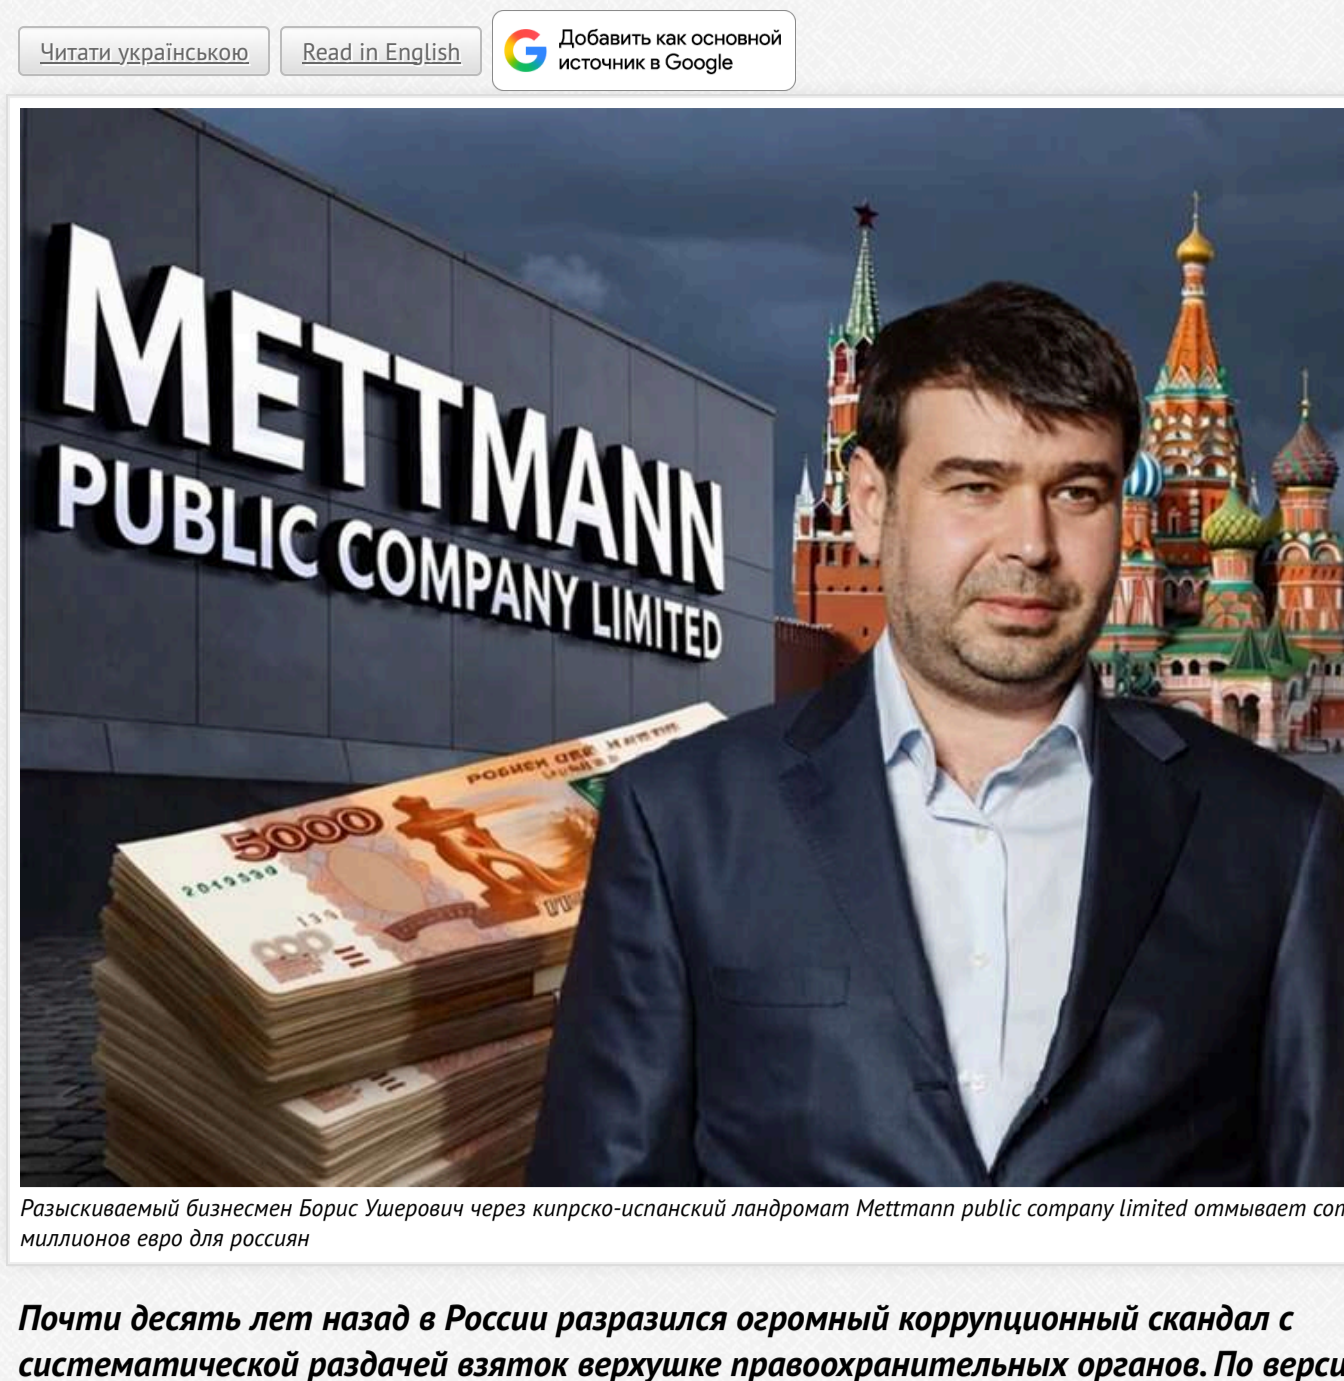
Читати українською

Read in English

Добавить как основной источник в Google

METTMANN
PUBLIC COMPANY LIMITED

5000

Разыскиваемый бизнесмен Борис Ушерович через кипрско-испанский ландромат Mettmann public company limited отмывает со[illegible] миллионов евро для россиян

Почти десять лет назад в России разразился огромный коррупционный скандал с систематической раздачей взяток верхушке правоохранительных органов. По верси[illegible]